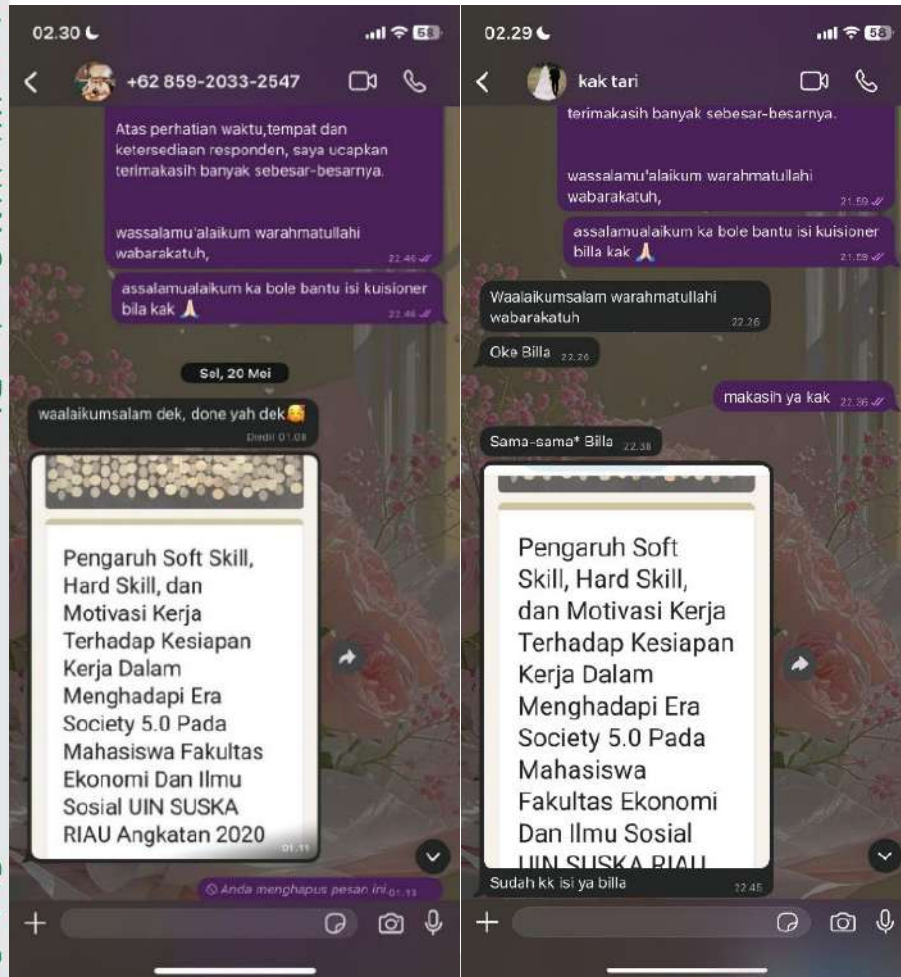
02.30

68

+62 859-2033-2547

Atas perhatian waktu,tempat dan ketersediaan responden, saya ucapkan terimakasih banyak sebesar-besarnya.

wassalamu'alaikum warahmatullahi wabarakatuh,

22.46

assalamualaikum ka bole bantu isi kuisioner bila kak 🙏

22.46

Sel, 20 Mei

waalaikumsalam dek, done yah dek 🥰

Diedit 01.08

Pengaruh Soft Skill, Hard Skill, dan Motivasi Kerja Terhadap Kesiapan Kerja Dalam Menghadapi Era Society 5.0 Pada Mahasiswa Fakultas Ekonomi Dan Ilmu Sosial UIN SUSKA RIAU Angkatan 2020

01.11

Anda menghapus pesan ini 01.13

02.29

58

kak tari

terimakasih banyak sebesar-besarnya.

wassalamu'alaikum warahmatullahi wabarakatuh,

21.59

assalamualaikum ka bole bantu isi kuisioner billa kak 🙏

21.59

Waalaikumsalam warahmatullahi wabarakatuh

22.26

Oke Billa 22.26

makasih ya kak 22.36

Sama-sama* Billa 22.38

Pengaruh Soft Skill, Hard Skill, dan Motivasi Kerja Terhadap Kesiapan Kerja Dalam Menghadapi Era Society 5.0 Pada Mahasiswa Fakultas Ekonomi Dan Ilmu Sosial UIN SUSKA RIAU

Sudah kk isi ya billa 22.45